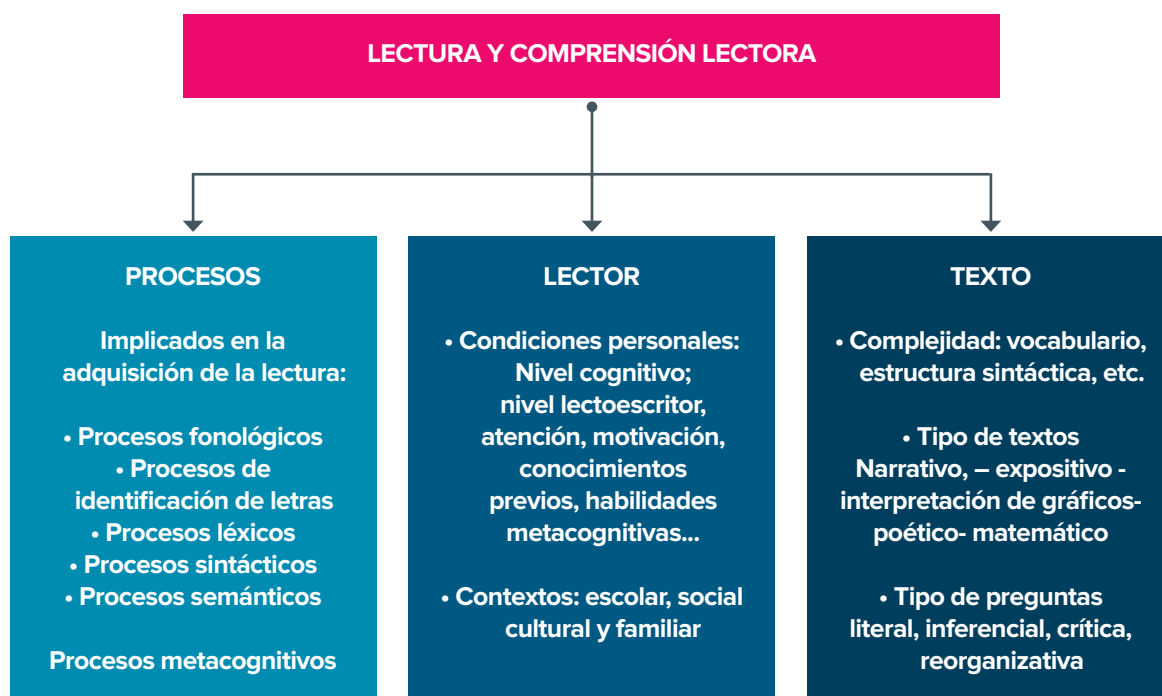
LECTURA Y COMPRENSIÓN LECTORA

PROCESOS

Implicados en la adquisición de la lectura:

• Procesos fonológicos
• Procesos de identificación de letras
• Procesos léxicos
• Procesos sintácticos
• Procesos semánticos

Procesos metacognitivos

LECTOR

• Condiciones personales: Nivel cognitivo; nivel lectoescritor, atención, motivación, conocimientos previos, habilidades metacognitivas...

• Contextos: escolar, social cultural y familiar

TEXTO

• Complejidad: vocabulario, estructura sintáctica, etc.

• Tipo de textos Narrativo, – expositivo - interpretación de gráficos- poético- matemático

• Tipo de preguntas literal, inferencial, crítica, reorganizativa